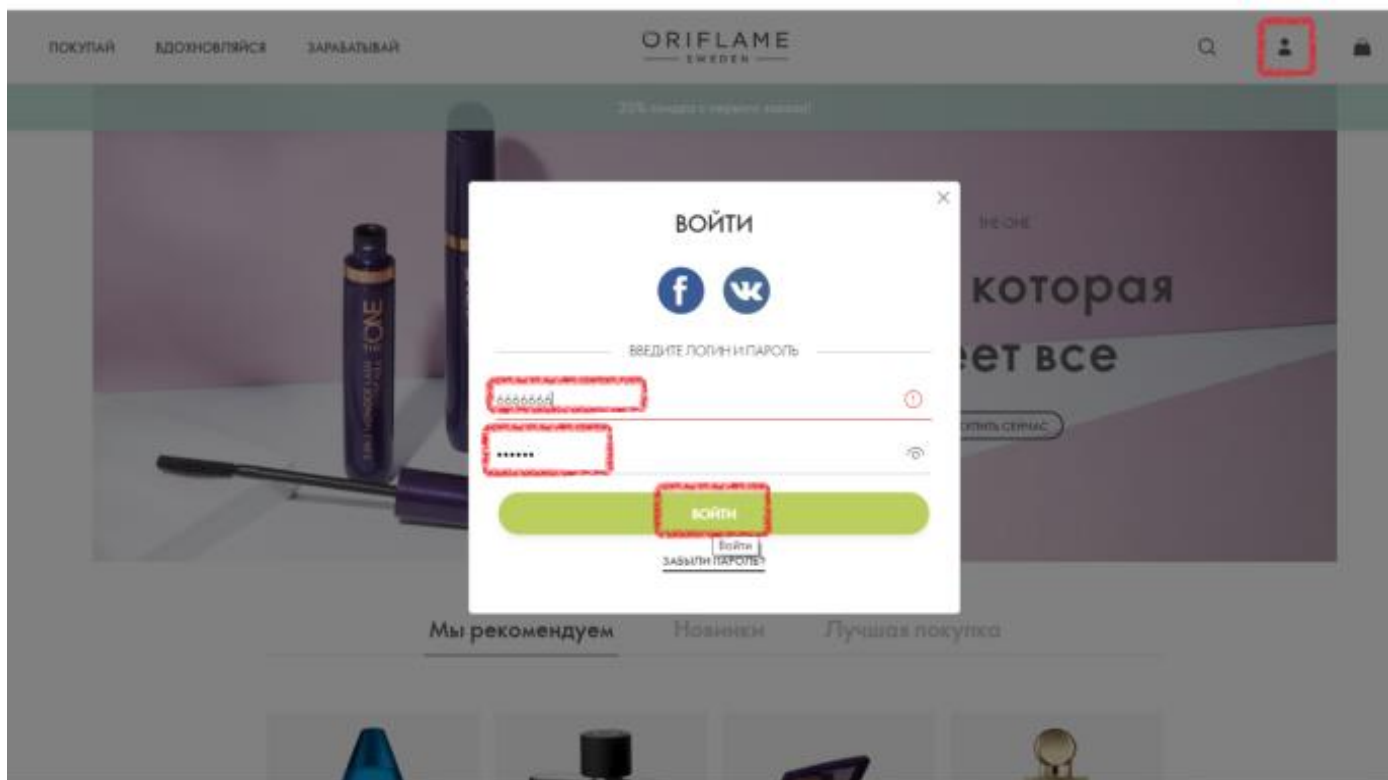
ПОКУПАЙ ВДОХНОВЛЯЙСЯ ЗАРАБАТЫВАЙ

ORIFLAME
SWEDEN

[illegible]

THE ONE

которая
ает все

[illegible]ПИТЬ СЕЙЧАС

×
ВОЙТИ

f
vk

ВВЕДИТЕ ЛОГИН И ПАРОЛЬ

6666666

••••••

ВОЙТИ
Войти

ЗАБЫЛИ ПАРОЛЬ?

Мы рекомендуем Новинки Лучшая покупка